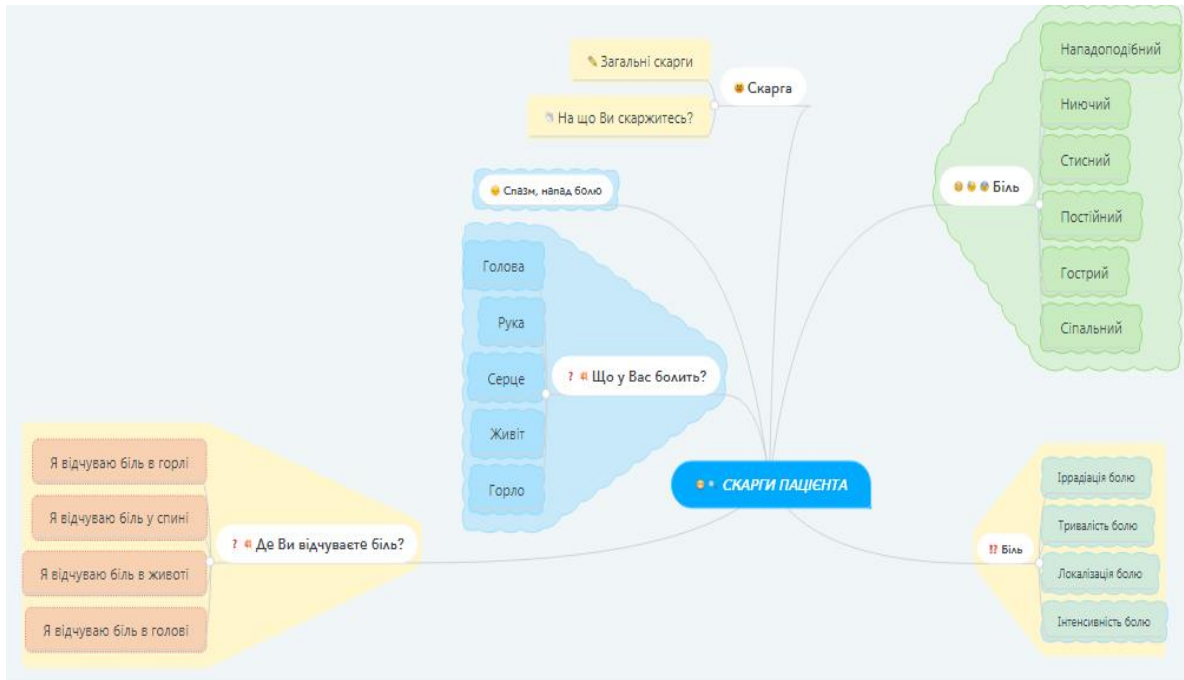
СКАРГИ ПАЦІЄНТА

Скарга
Загальні скарги
На що Ви скаржитесь?

Спазм, напад болю

Що у Вас болить?
Голова
Рука
Серце
Живіт
Горло

Де Ви відчуваєте біль?
Я відчуваю біль в горлі
Я відчуваю біль у спині
Я відчуваю біль в животі
Я відчуваю біль в голові

Біль
Нападоподібний
Ниючий
Стисний
Постійний
Гострий
Сіпальний

!! Біль
Іррадіація болю
Тривалість болю
Локалізація болю
Інтенсивність болю